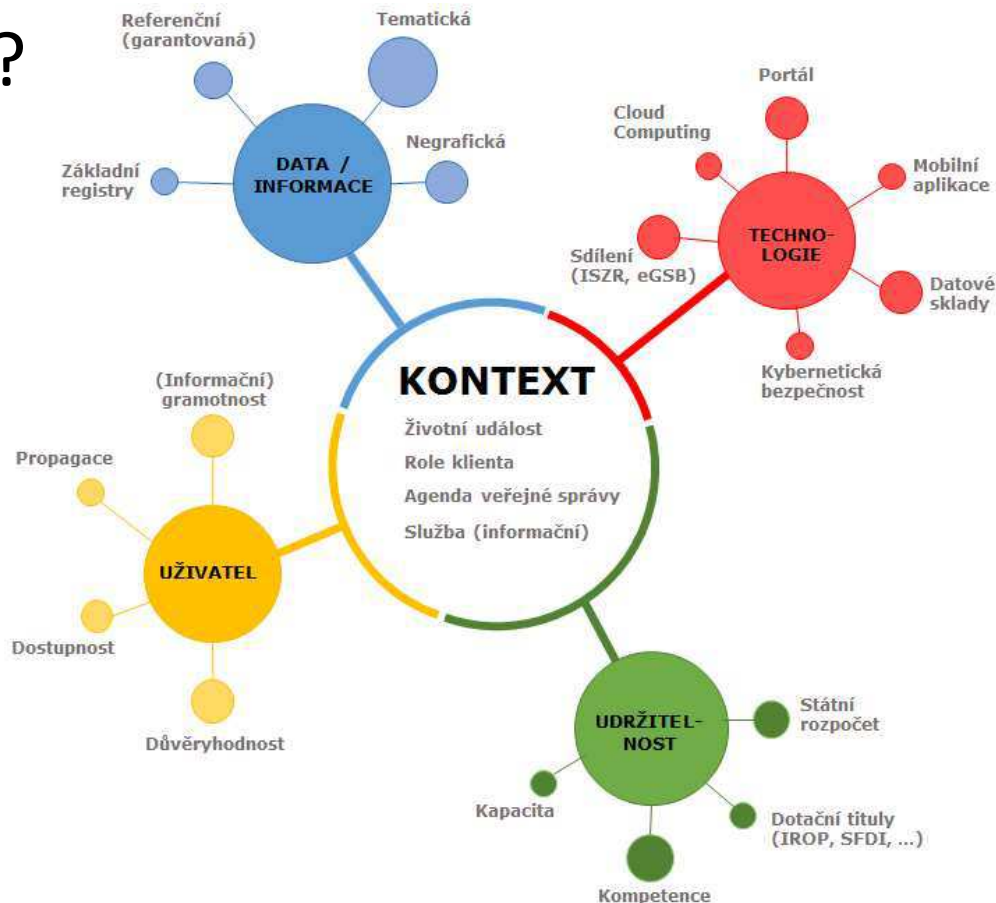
?

Referenční (garantovaná)

Tematická

Negrafická

Základní registry

DATA / INFORMACE

Portál

Cloud Computing

Mobilní aplikace

Sdílení (ISZR, eGSB)

TECHNO-LOGIE

Datové sklady

Kybernetická bezpečnost

KONTEXT

Životní událost

Role klienta

Agenda veřejné správy

Služba (informační)

(Informační) gramotnost

Propagace

UŽIVATEL

Dostupnost

Důvěryhodnost

UDRŽITEL-NOST

Státní rozpočet

Kapacita

Dotační tituly (IROP, SFDI, ...)

Kompetence